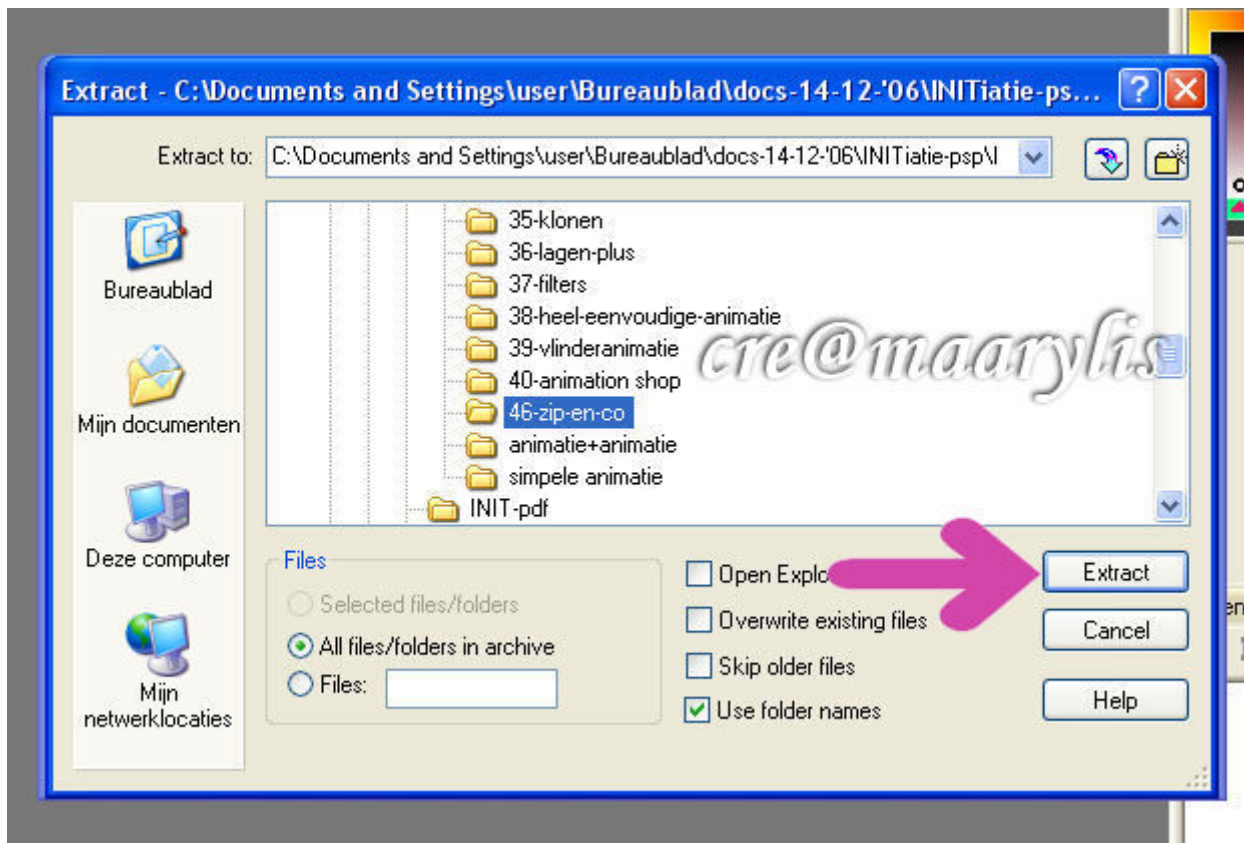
Extract - C:\Documents and Settings\user\Bureaublad\docs-14-12-'06\INITiatie-ps...

Extract to: C:\Documents and Settings\user\Bureaublad\docs-14-12-'06\INITiatie-psp\I

Bureaublad

Mijn documenten

Deze computer

Mijn netwerklocaties

35-klonen
36-lagen-plus
37-filters
38-heel-eenvoudige-animatie
39-vlinderanimatie
40-animation shop
46-zip-en-co
animatie+animatie
simpele animatie
INIT-pdf

cre@maarylis

Files
Selected files/folders
All files/folders in archive
Files:

Open Explo
Overwrite existing files
Skip older files
Use folder names

Extract
Cancel
Help